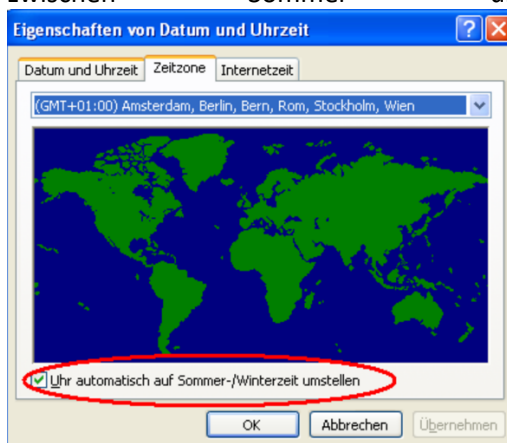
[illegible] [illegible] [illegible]

Eigenschaften von Datum und Uhrzeit

Datum und Uhrzeit | Zeitzone | Internetzeit

(GMT+01:00) Amsterdam, Berlin, Bern, Rom, Stockholm, Wien

Uhr automatisch auf Sommer-/Winterzeit umstellen

OK | Abbrechen | Übernehmen